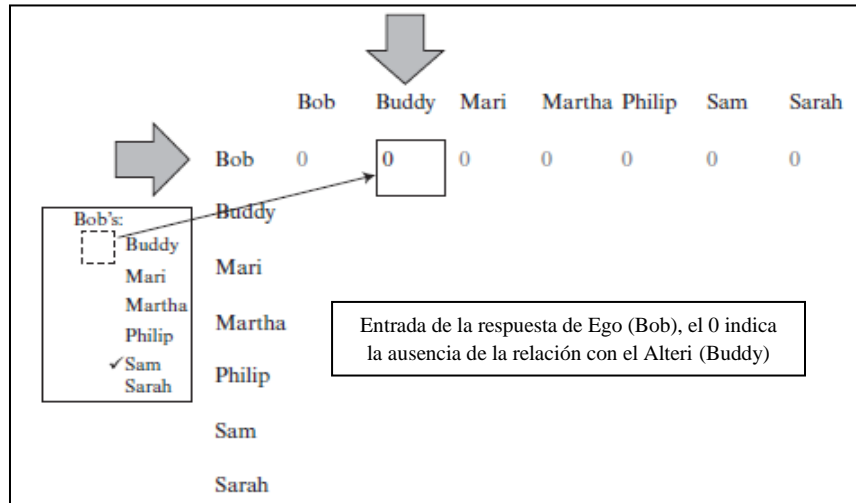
|  | Bob | Buddy | Mari | Martha | Philip | Sam | Sarah |
|---|---|---|---|---|---|---|---|
| Bob | 0 | 0 | 0 | 0 | 0 | 0 | 0 |
| Buddy |  |  |  |  |  |  |  |
| Mari |  |  |  |  |  |  |  |
| Martha |  |  |  |  |  |  |  |
| Philip |  |  |  |  |  |  |  |
| Sam |  |  |  |  |  |  |  |
| Sarah |  |  |  |  |  |  |  |

Bob's:
Buddy
Mari
Martha
Philip
✓Sam
Sarah

Entrada de la respuesta de Ego (Bob), el 0 indica la ausencia de la relación con el Alteri (Buddy)